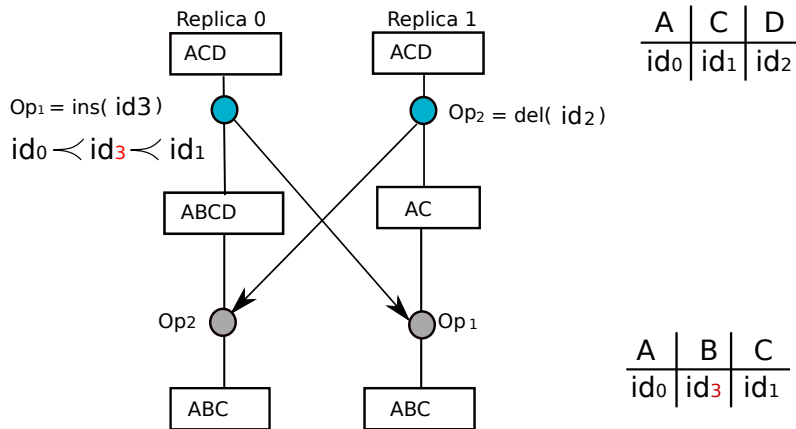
Replica 0

Replica 1

ACD

ACD

| A | C | D |
|---|---|---|
| $id_0$ | $id_1$ | $id_2$ |

$Op_1$ = ins( id3 )

$Op_2$ = del( $id_2$ )

$id_0 \prec id_3 \prec id_1$

ABCD

AC

$Op_2$

$Op_1$

| A | B | C |
|---|---|---|
| $id_0$ | $id_3$ | $id_1$ |

ABC

ABC